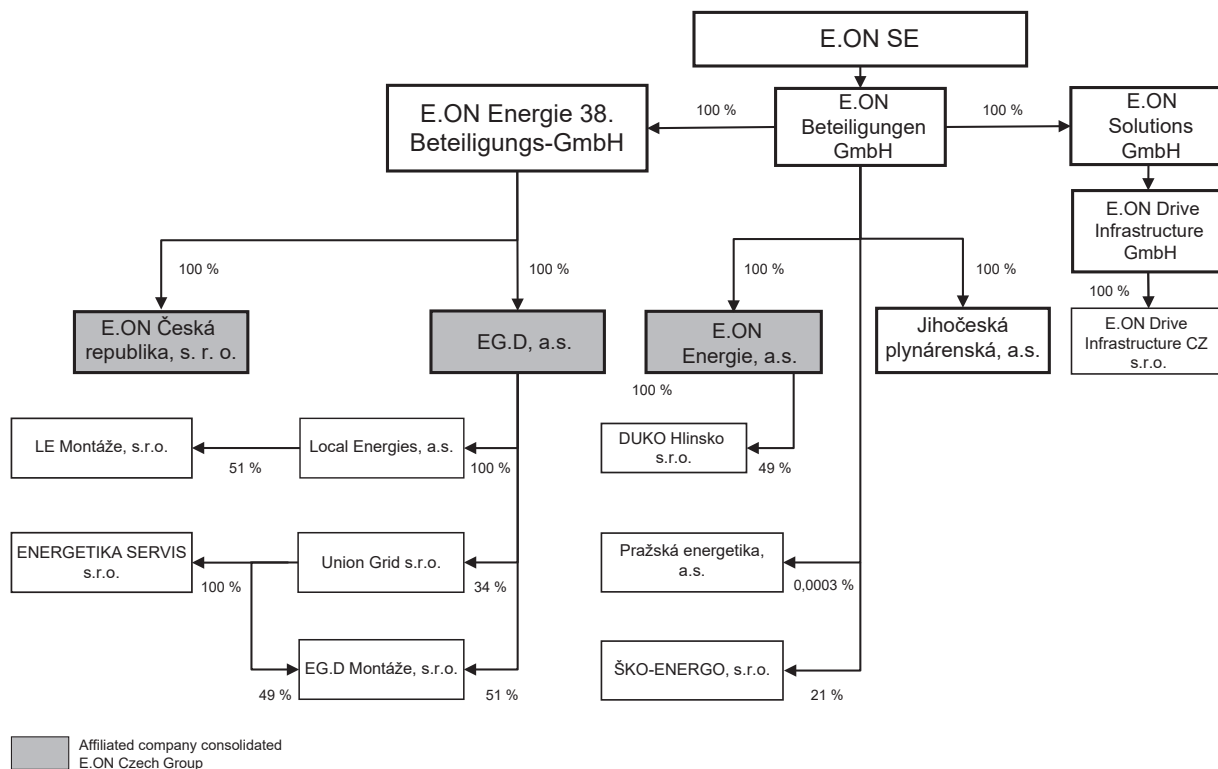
E.ON SE

E.ON Energie 38. Beteiligungs-GmbH

100 %

E.ON Beteiligungen GmbH

100 %

E.ON Solutions GmbH

E.ON Drive Infrastructure GmbH

100 %

100 %

100 %

100 %

100 %

E.ON Česká republika, s. r. o.

EG.D, a.s.

E.ON Energie, a.s.

Jihočeská plynárenská, a.s.

E.ON Drive Infrastructure CZ s.r.o.

100 %

LE Montáže, s.r.o.

51 %

Local Energies, a.s.

100 %

DUKO Hlinsko s.r.o.

49 %

ENERGETIKA SERVIS s.r.o.

100 %

Union Grid s.r.o.

34 %

Pražská energetika, a.s.

0,0003 %

EG.D Montáže, s.r.o.

49 %

51 %

ŠKO-ENERGO, s.r.o.

21 %

Affiliated company consolidated E.ON Czech Group